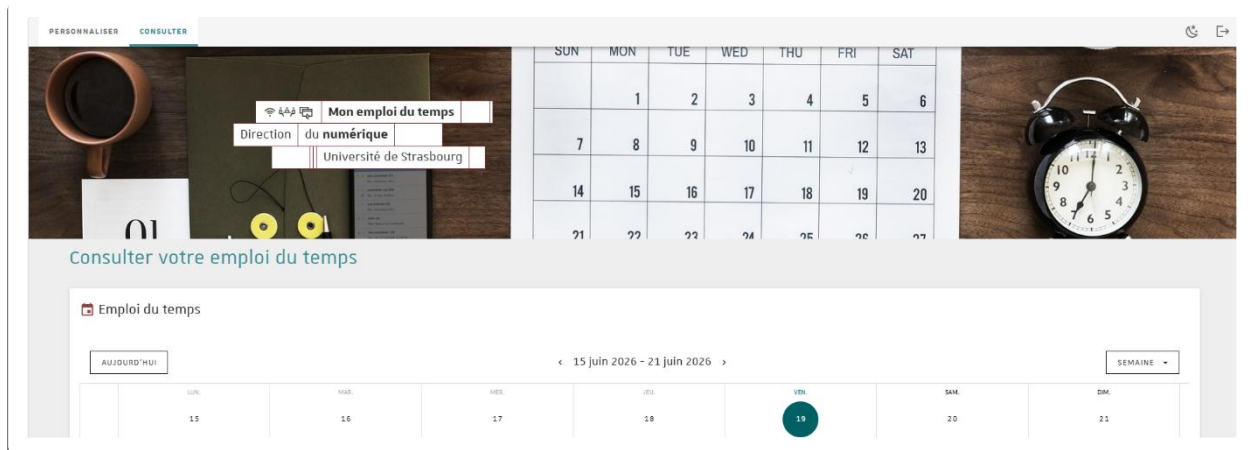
PERSONNALISER CONSULTER

Mon emploi du temps
Direction du **numérique**
Université de Strasbourg

| SUN | MON | TUE | WED | THU | FRI | SAT |
|---|---|---|---|---|---|---|
| | 1 | 2 | 3 | 4 | 5 | 6 |
| 7 | 8 | 9 | 10 | 11 | 12 | 13 |
| 14 | 15 | 16 | 17 | 18 | 19 | 20 |
| 21 | 22 | 23 | 24 | 25 | 26 | 27 |

01

Consulter votre emploi du temps

Emploi du temps

AUJOURD'HUI

‹ 15 juin 2026 - 21 juin 2026 ›

SEMAINE

| LUN. | MAR. | MER. | JEU. | VEN. | SAM. | DIM. |
|---|---|---|---|---|---|---|
| 15 | 16 | 17 | 18 | 19 | 20 | 21 |